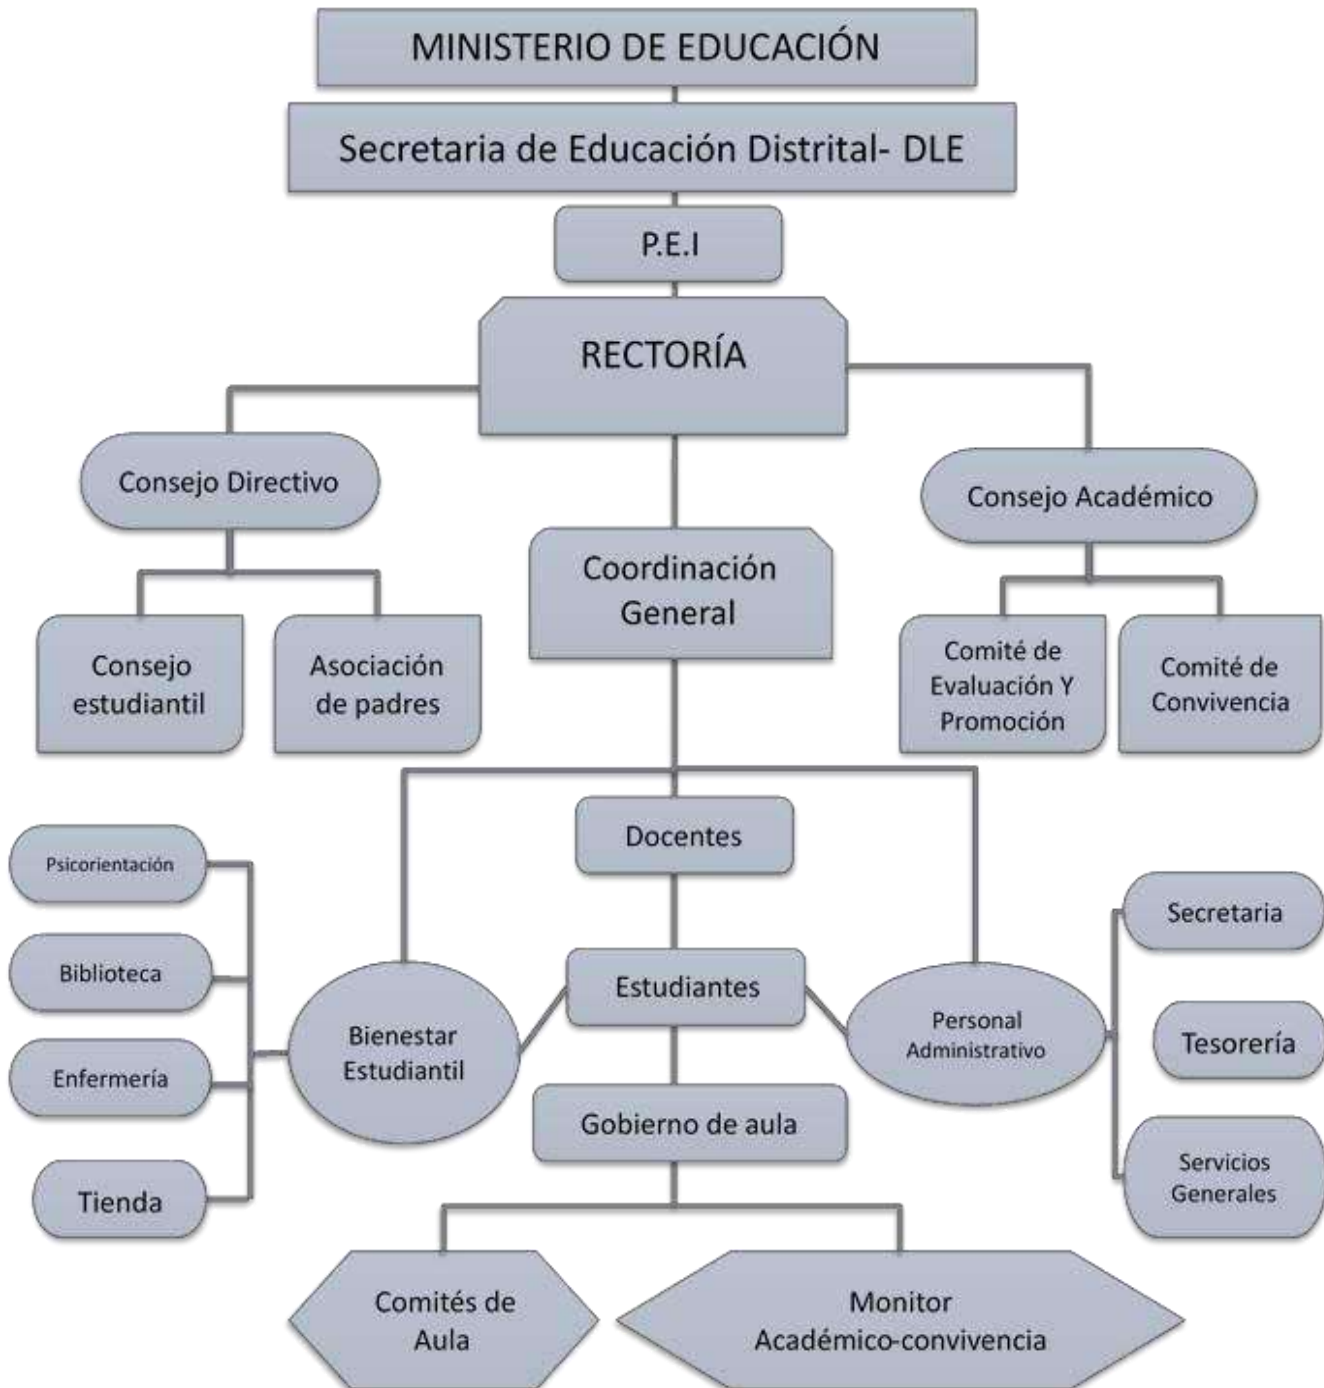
MINISTERIO DE EDUCACIÓN

Secretaria de Educación Distrital- DLE

P.E.I

RECTORÍA

Consejo Directivo

Consejo Académico

Coordinación General

Consejo estudiantil

Asociación de padres

Comité de Evaluación Y Promoción

Comité de Convivencia

Docentes

Psicorientación

Biblioteca

Enfermería

Tienda

Bienestar Estudiantil

Estudiantes

Personal Administrativo

Secretaria

Tesorería

Servicios Generales

Gobierno de aula

Comités de Aula

Monitor Académico-convivencia